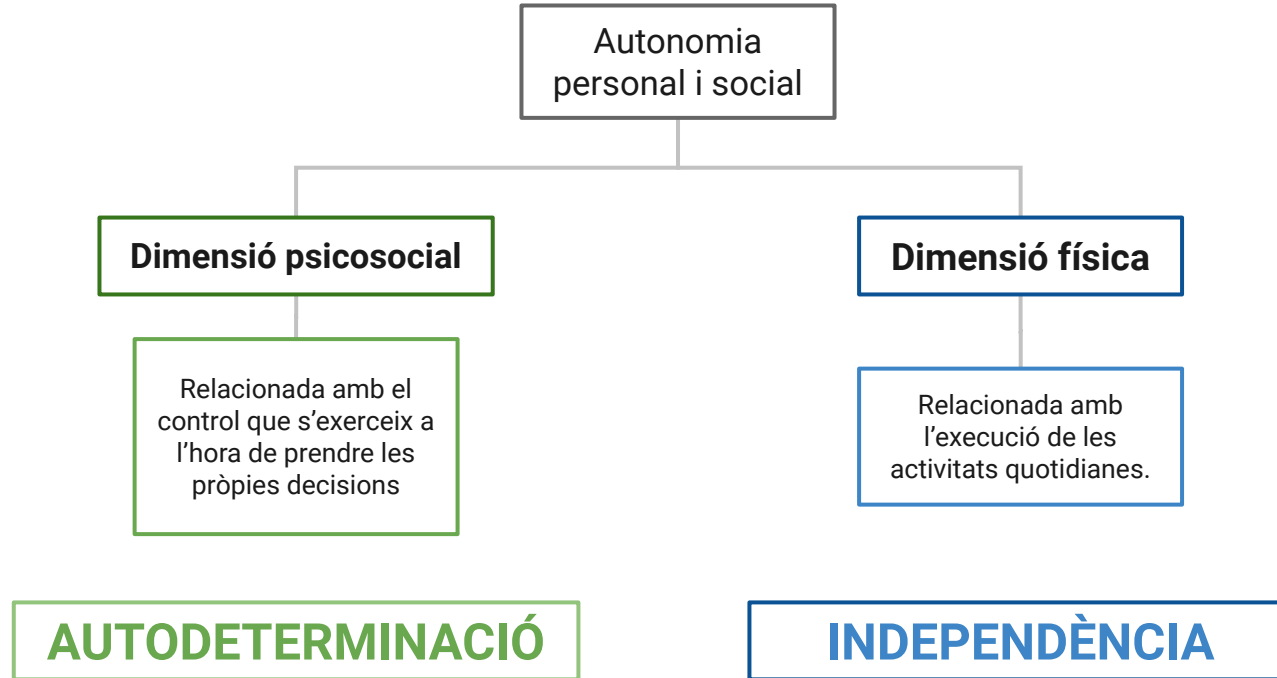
Autonomia personal i social

Dimensió psicosocial

Relacionada amb el control que s’exerceix a l’hora de prendre les pròpies decisions

AUTODETERMINACIÓ

Dimensió física

Relacionada amb l’execució de les activitats quotidianes.

INDEPENDÈNCIA